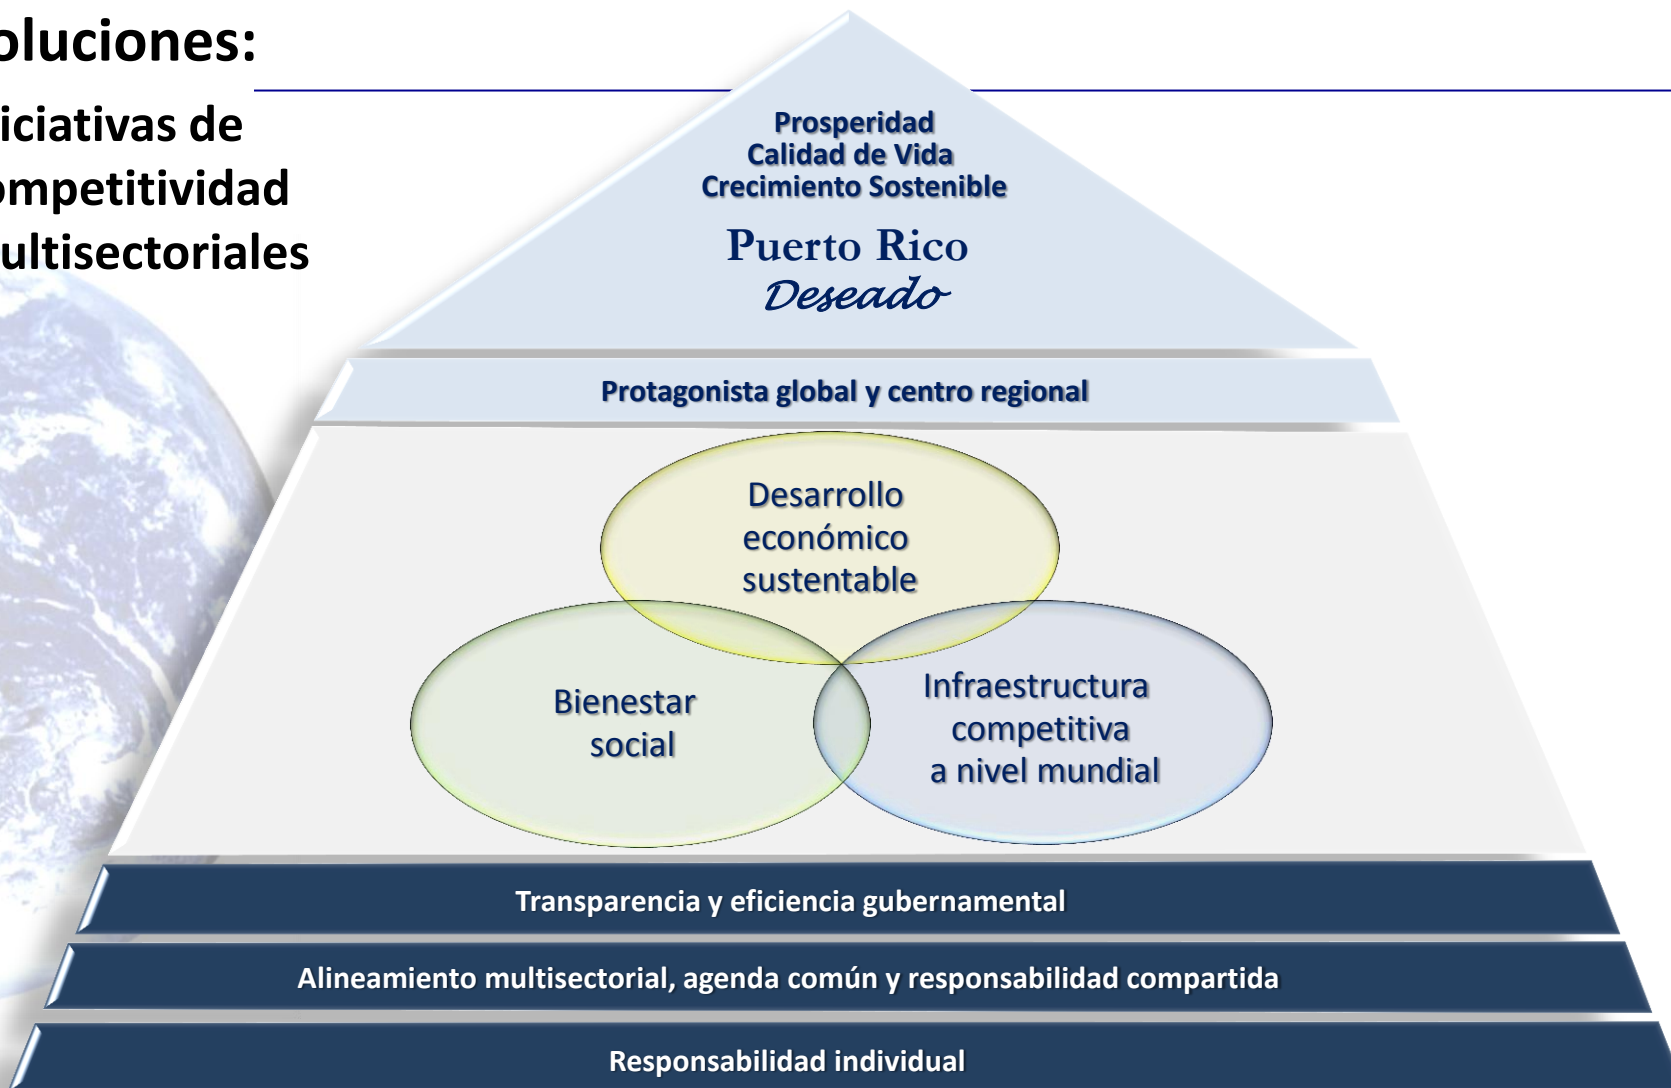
oluciones:

iciativas de
ompetitividad
ultisectoriales

Prosperidad
Calidad de Vida
Crecimiento Sostenible

Puerto Rico
Deseado

Protagonista global y centro regional

Desarrollo económico sustentable

Bienestar social

Infraestructura competitiva a nivel mundial

Transparencia y eficiencia gubernamental

Alineamiento multisectorial, agenda común y responsabilidad compartida

Responsabilidad individual